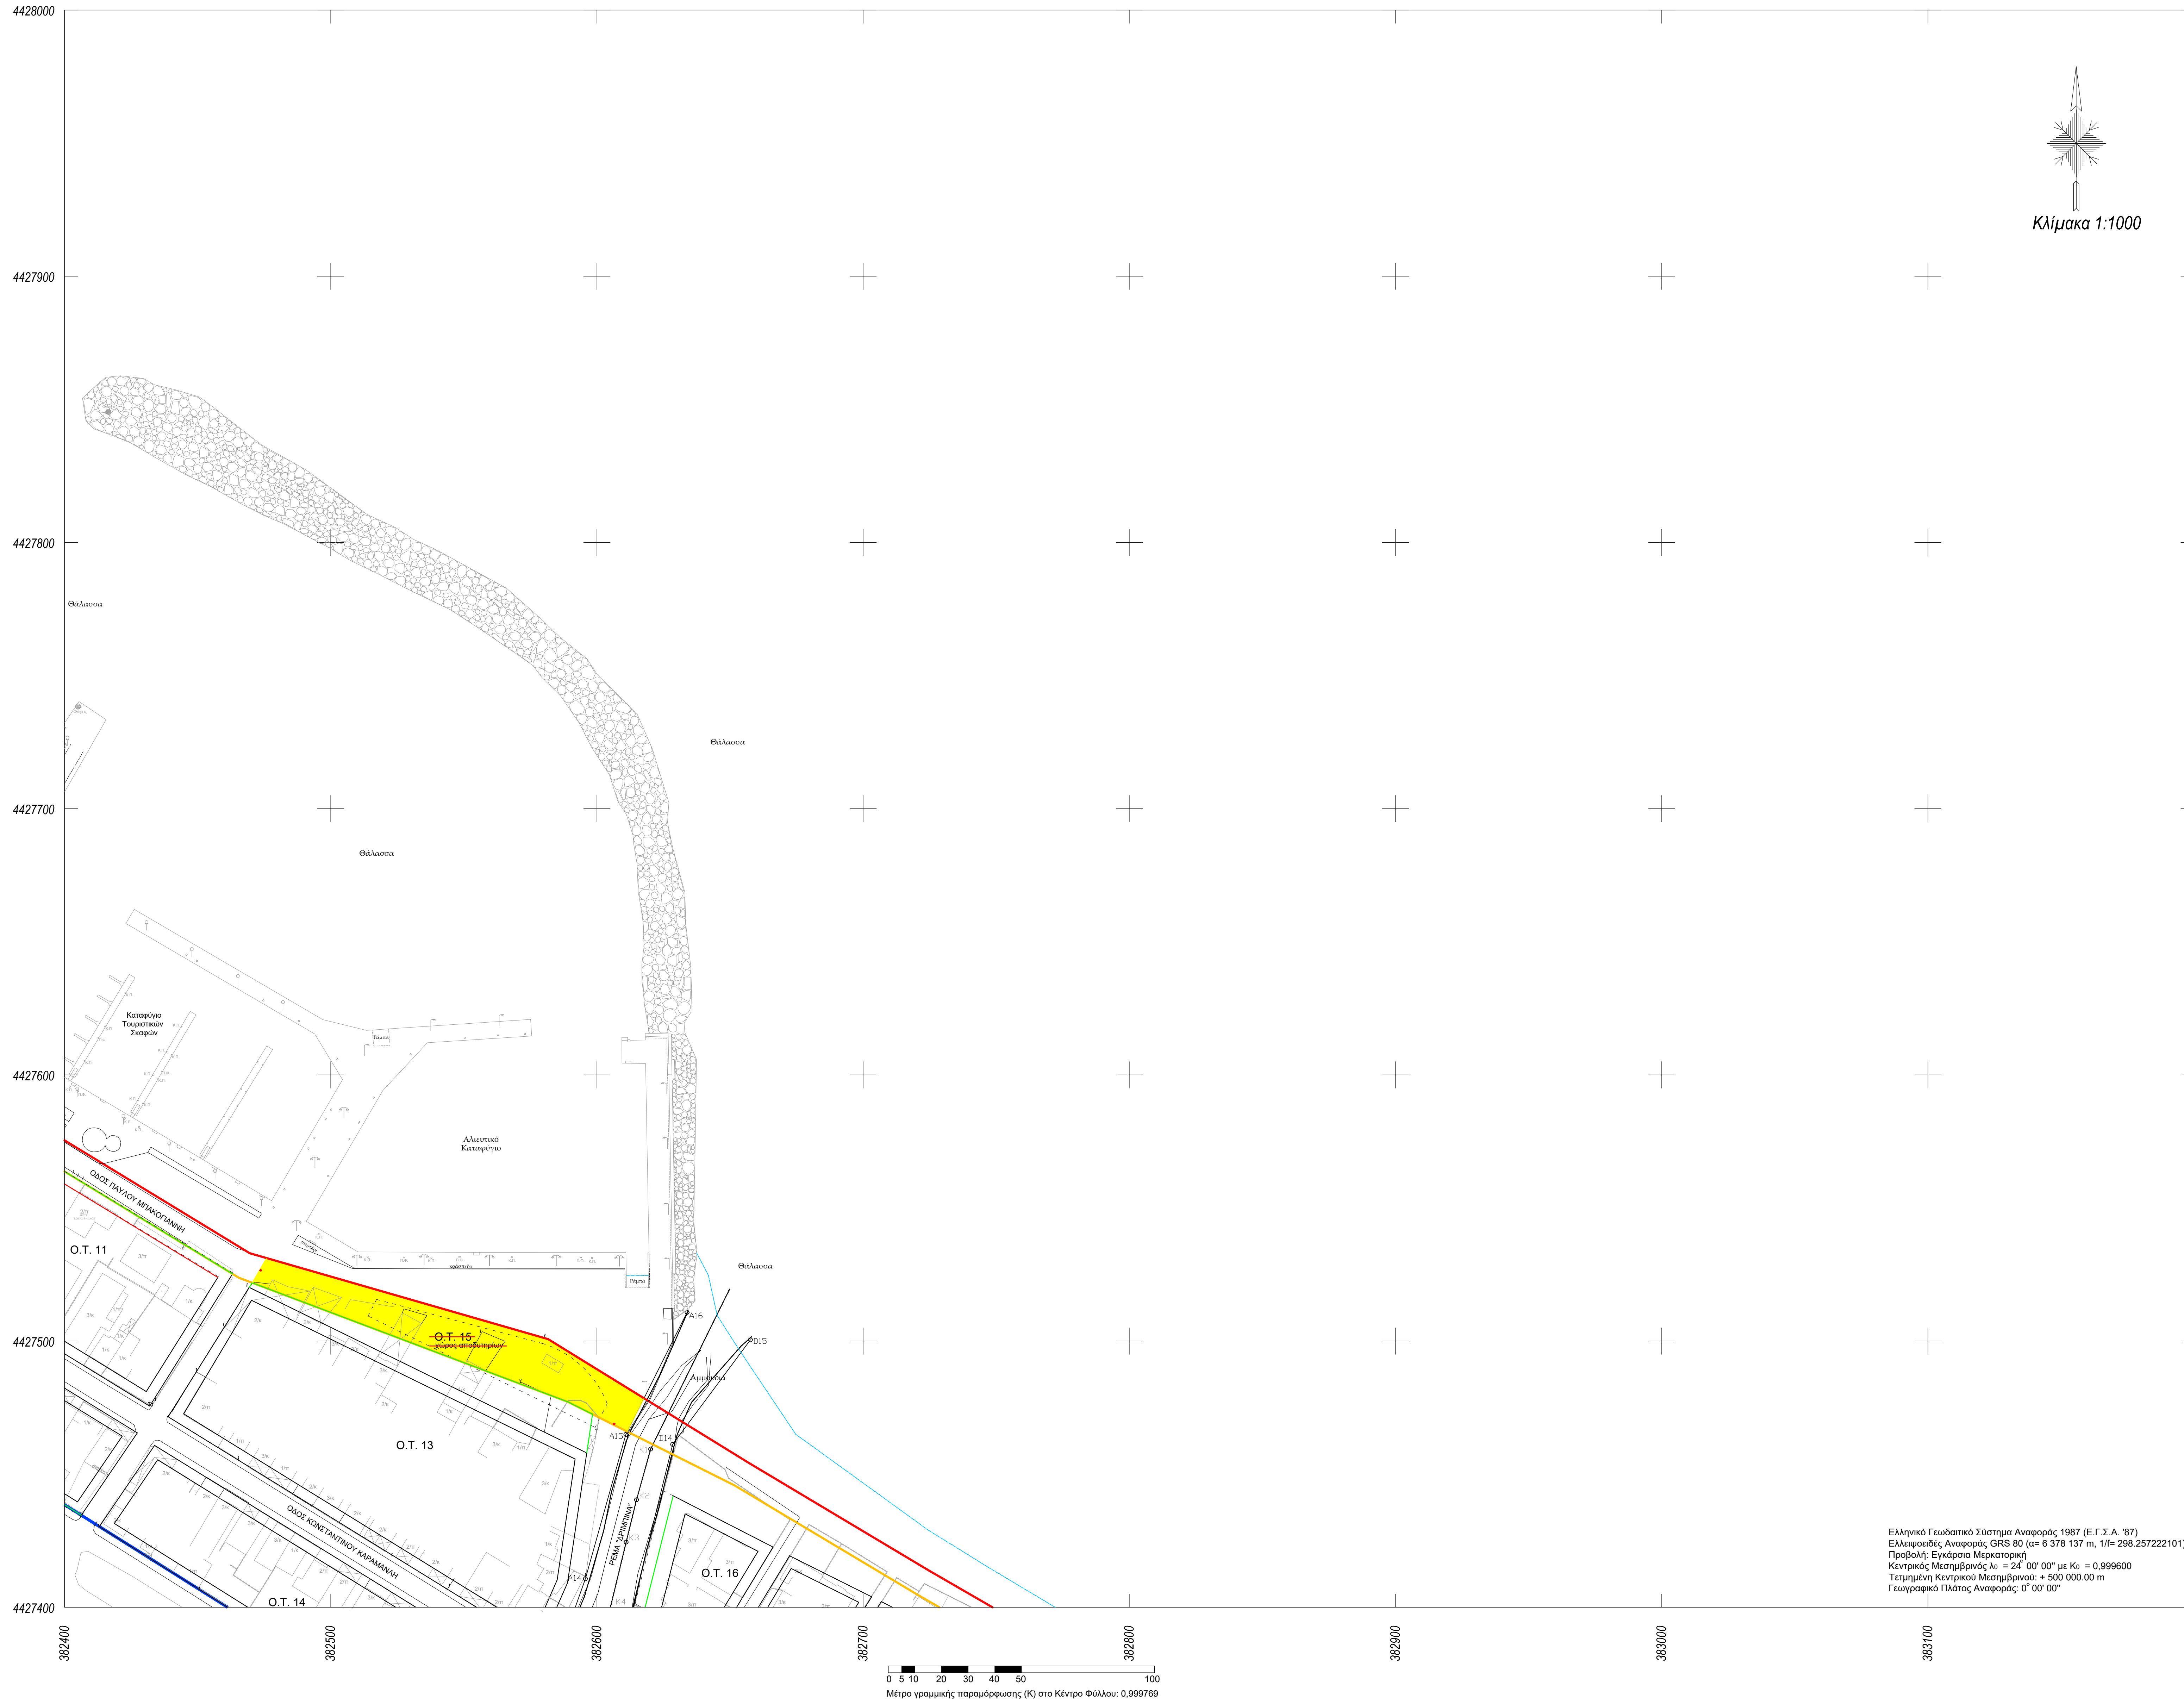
4428000

4427900

4427800

4427700

4427600

4427500

4427400

Κλίμακα 1:1000

Θάλασσα

Θάλασσα

Θάλασσα

Θάλασσα

Καταφύγιο Τουριστικών Σκαφών

Αλιευτικό Καταφύγιο

Ράμπα

Ράμπα

ΟΔΟΣ ΠΑΥΛΟΥ ΜΠΑΚΟΓΙΑΝΝΗ

Ο.Τ. 11

Ο.Τ. 15
χώρος αποθυτηρίων

Ο.Τ. 13

Ο.Τ. 14

Ο.Τ. 16

ΟΔΟΣ ΚΩΝΣΤΑΝΤΙΝΟΥ ΚΑΡΑΜΑΝΛΗ

ΡΕΜΑ "ΔΡΙΜΠΙΝΑ"

Αμμουδιά

A16

D15

A15

D14

A14

382400

382500

382600

382700

382800

382900

383000

383100

0 5 10 20 30 40 50 100
Μέτρο γραμμικής παραμόρφωσης (Κ) στο Κέντρο Φύλλου: 0,999769

Ελληνικό Γεωδαιτικό Σύστημα Αναφοράς 1987 (Ε.Γ.Σ.Α. '87)
Ελλειψοειδές Αναφοράς GRS 80 (α= 6 378 137 m, 1/f= 298.257222101)
Προβολή: Εγκάρσια Μερκατορική
Κεντρικός Μεσημβρινός λ₀ = 24° 00' 00'' με K₀ = 0,999600
Τετμημένη Κεντρικού Μεσημβρινού: + 500 000.00 m
Γεωγραφικό Πλάτος Αναφοράς: 0° 00' 00''